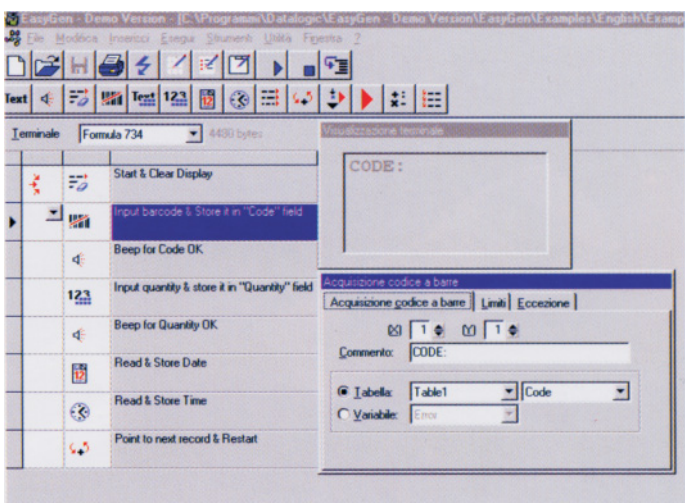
EasyGen - Demo Version - [C:\Programmi\Datalogic\EasyGen - Demo Version\EasyGen\Examples\English\Examp

File Modifica Inserisci Esegui Strumenti Utilità Finestra ?

Text 123

Terminale Formula 734 4480 bytes

Visualizzazione terminale

CODE:

Start & Clear Display

Input barcode & Store it in "Code" field

Beep for Code OK

Input quantity & store it in "Quantity" field

Beep for Quantity OK

Read & Store Date

Read & Store Time

Point to next record & Restart

Acquisizione codice a barre

Acquisizione codice a barre | Limiti | Eccezione

(X) 1 (Y) 1

Commento: CODE:

Tabella: Table1 Code

Variabile: Errori